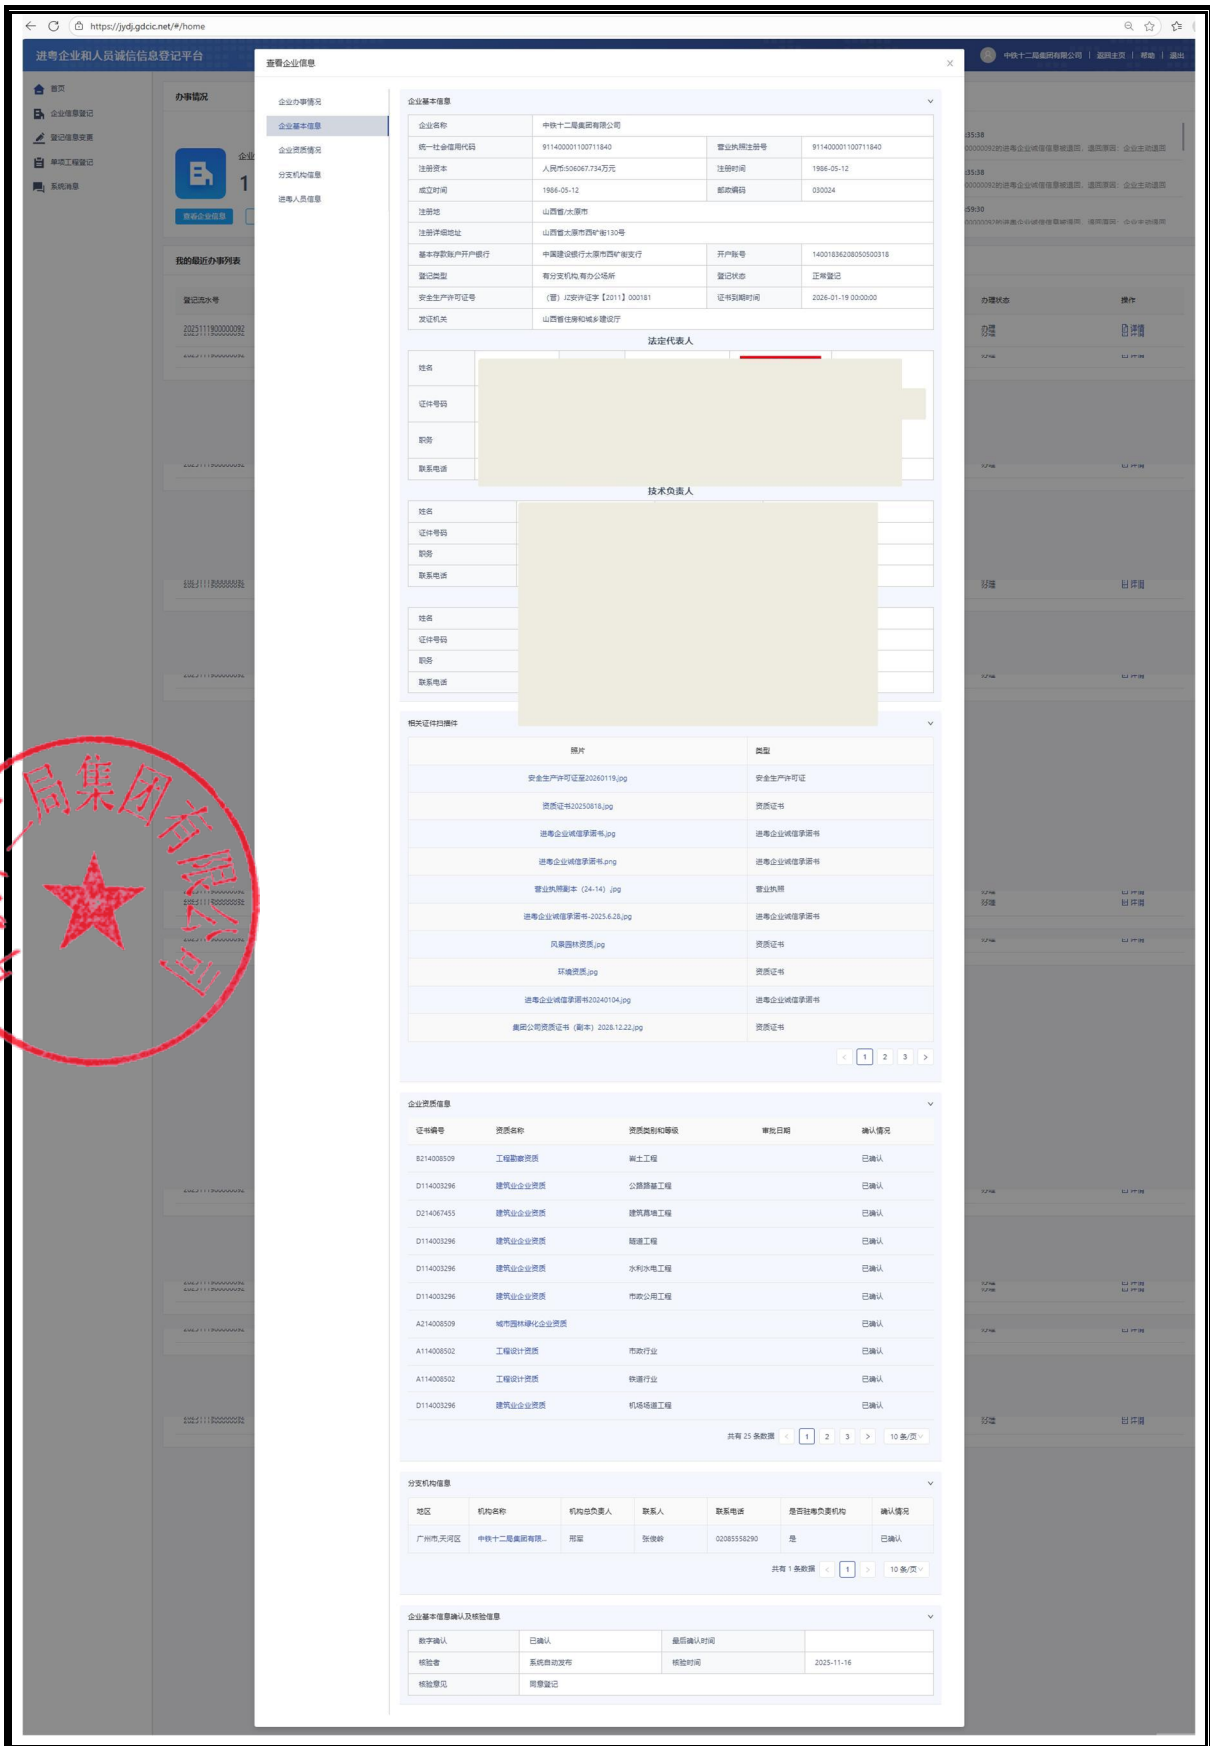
https://jydj.gdcic.net/#/home

进粤企业和人员诚信信息登记平台

中铁十二局集团有限公司 | 返回主页 | 帮助 | 退出

首页
企业信息登记
登记信息变更
单项工程登记
系统消息

办事情况

我的最近办事列表

登记流水号

办理状态

操作

查看企业信息

企业办事情况
企业基本信息
企业资质情况
分支机构信息
进粤人员信息

企业基本信息

| 企业名称 | 中铁十二局集团有限公司 | | |
|---|---|---|---|
| 统一社会信用代码 | 911400001100711840 | 营业执照注册号 | 911400001100711840 |
| 注册资本 | 人民币:506067.734万元 | 注册时间 | 1986-05-12 |
| 成立时间 | 1986-05-12 | 邮政编码 | 030024 |
| 注册地 | 山西省/太原市 | | |
| 注册详细地址 | 山西省太原市西矿街130号 | | |
| 基本存款账户开户银行 | 中国建设银行太原市西矿街支行 | 开户账号 | 14001836208050500318 |
| 登记类型 | 有分支机构,有办公场所 | 登记状态 | 正常登记 |
| 安全生产许可证号 | (晋) JZ安许证字【2011】000181 | 证书到期时间 | 2026-01-19 00:00:00 |
| 发证机关 | 山西省住房和城乡建设厅 | | |

法定代表人

姓名
证件号码
职务
联系电话

技术负责人

姓名
证件号码
职务
联系电话

姓名
证件号码
职务
联系电话

相关证件扫描件

| 照片 | 类型 |
|---|---|
| 安全生产许可证至20260119.jpg | 安全生产许可证 |
| 资质证书20250818.jpg | 资质证书 |
| 进粤企业诚信承诺书.jpg | 进粤企业诚信承诺书 |
| 进粤企业诚信承诺书.png | 进粤企业诚信承诺书 |
| 营业执照副本 (24-14) .jpg | 营业执照 |
| 进粤企业诚信承诺书-2025.6.28.jpg | 进粤企业诚信承诺书 |
| 风景园林资质.jpg | 资质证书 |
| 环境资质.jpg | 资质证书 |
| 进粤企业诚信承诺书20240104.jpg | 进粤企业诚信承诺书 |
| 集团公司资质证书 (副本) 2028.12.22.jpg | 资质证书 |

1 2 3

企业资质信息

| 证书编号 | 资质名称 | 资质类别和等级 | 审批日期 | 确认情况 |
|---|---|---|---|---|
| B214008509 | 工程勘察资质 | 岩土工程 | | 已确认 |
| D114003296 | 建筑业企业资质 | 公路路基工程 | | 已确认 |
| D214067455 | 建筑业企业资质 | 建筑幕墙工程 | | 已确认 |
| D114003296 | 建筑业企业资质 | 隧道工程 | | 已确认 |
| D114003296 | 建筑业企业资质 | 水利水电工程 | | 已确认 |
| D114003296 | 建筑业企业资质 | 市政公用工程 | | 已确认 |
| A214008509 | 城市园林绿化企业资质 | | | 已确认 |
| A114008502 | 工程设计资质 | 市政行业 | | 已确认 |
| A114008502 | 工程设计资质 | 铁道行业 | | 已确认 |
| D114003296 | 建筑业企业资质 | 机场场道工程 | | 已确认 |

共有 25 条数据 1 2 3 10 条/页

分支机构信息

| 地区 | 机构名称 | 机构总负责人 | 联系人 | 联系电话 | 是否驻粤负责机构 | 确认情况 |
|---|---|---|---|---|---|---|
| 广州市,天河区 | 中铁十二局集团有限... | 邢量 | 张俊龄 | 02085558290 | 是 | 已确认 |

共有 1 条数据 1 10 条/页

企业基本信息确认及核验信息

| 数字确认 | 已确认 | 最后确认时间 | |
|---|---|---|---|
| 核验者 | 系统自动发布 | 核验时间 | 2025-11-16 |
| 核验意见 | 同意登记 | | |

局集团有限公司